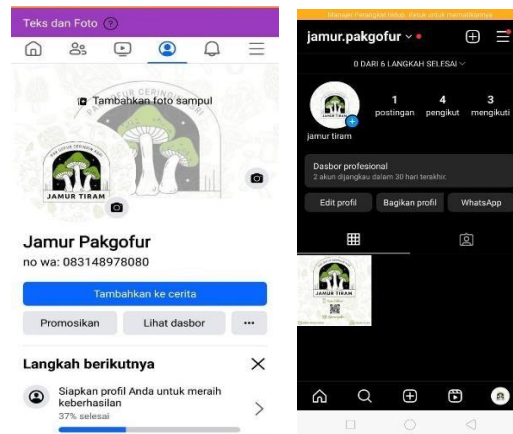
Teks dan Foto

Tambahkan foto sampul

JAMUR TIRAM

Jamur Pakgofur
no wa: 083148978080

Tambahkan ke cerita

Promosikan
Lihat dasbor
···

Langkah berikutnya

Siapkan profil Anda untuk meraih keberhasilan
37% selesai

Menaati Perangkat lebih, untuk untuk memaksimalnya

jamur.pakgofur

0 DARI 6 LANGKAH SELESAI

1 postingan
4 pengikut
3 mengikuti

JAMUR TIRAM
jamur tiram

Dasbor profesional
2 akun dijangkau dalam 30 hari terakhir.

Edit profil
Bagikan profil
WhatsApp

JAMUR TIRAM